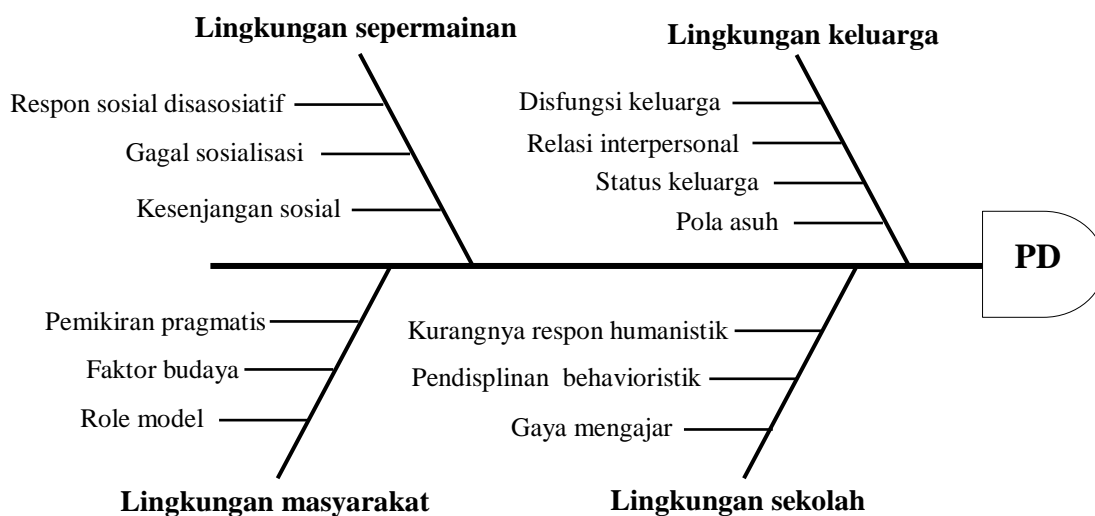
Lingkungan sepermainan

Respon sosial disasosiatif

Gagal sosialisasi

Kesenjangan sosial

Lingkungan keluarga

Disfungsi keluarga

Relasi interpersonal

Status keluarga

Pola asuh

PD

Pemikiran pragmatis

Faktor budaya

Role model

Lingkungan masyarakat

Kurangnya respon humanistik

Pendisplinan behavioristik

Gaya mengajar

Lingkungan sekolah